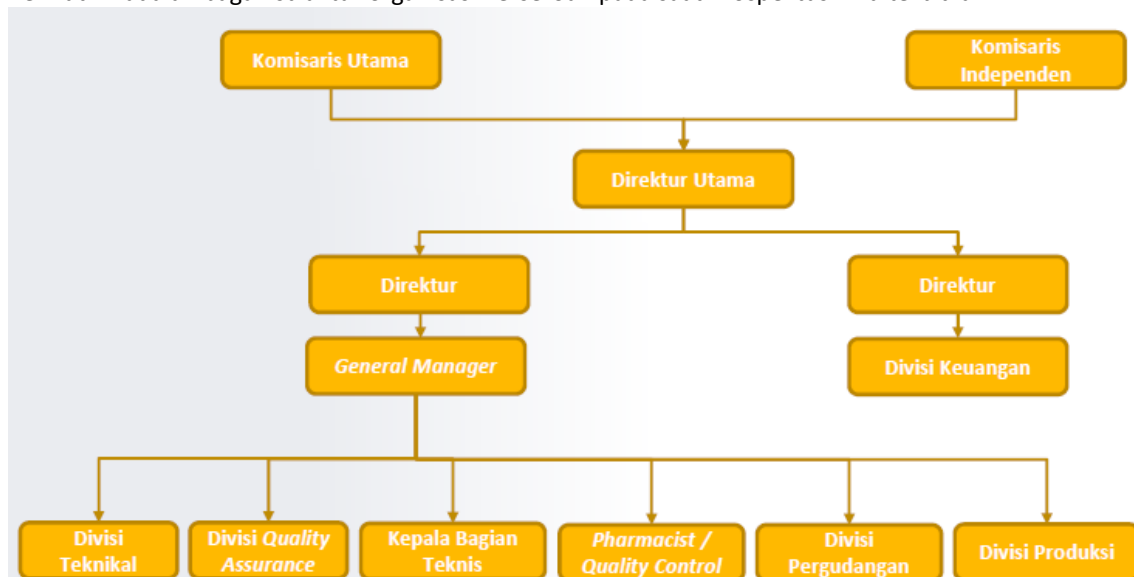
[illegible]

Komisaris Utama

Komisaris Independen

Direktur Utama

Direktur

Direktur

General Manager

Divisi Keuangan

Divisi Teknikal

Divisi Quality Assurance

Kepala Bagian Teknis

Pharmacist / Quality Control

Divisi Pergudangan

Divisi Produksi